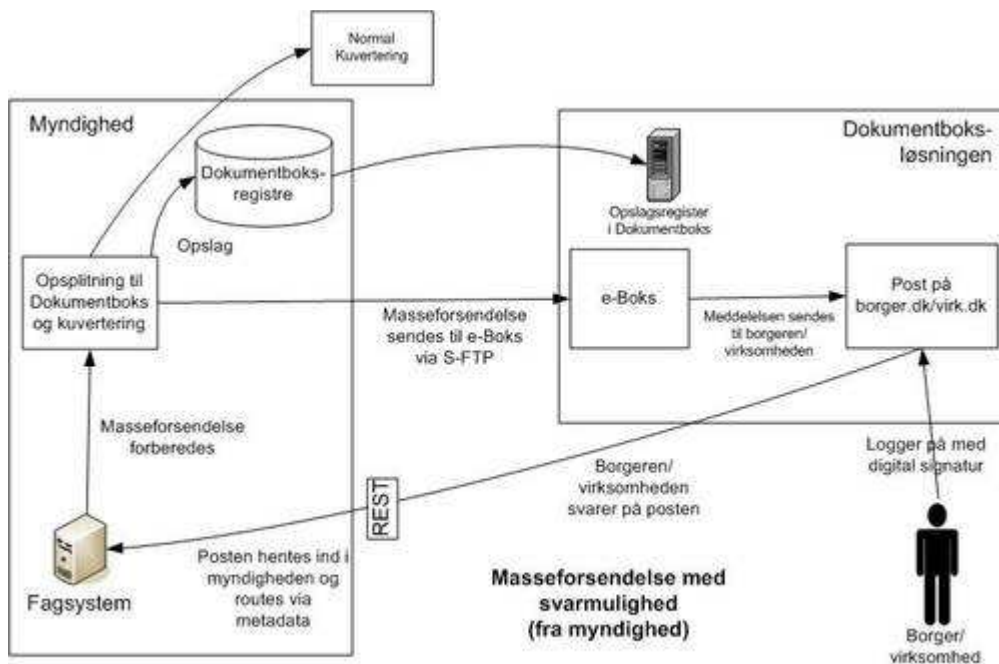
Normal Kuvertering

Myndighed

Dokumentboksregistre

Opslag

Opsplitning til Dokumentboks og kuvertering

Masseforsendelse forberedes

REST

Fagsystem

Posten hentes ind i myndigheden og routes via metadata

Dokumentboksløsningen

Opslagsregister i Dokumentboks

e-Boks

Post på borger.dk/virk.dk

Masseforsendelse sendes til e-Boks via S-FTP

Meddelelsen sendes til borgeren/ virksomheden

Borgeren/ virksomheden svarer på posten

Logger på med digital signatur

Masseforsendelse med svarmulighed (fra myndighed)

Borger/ virksomhed